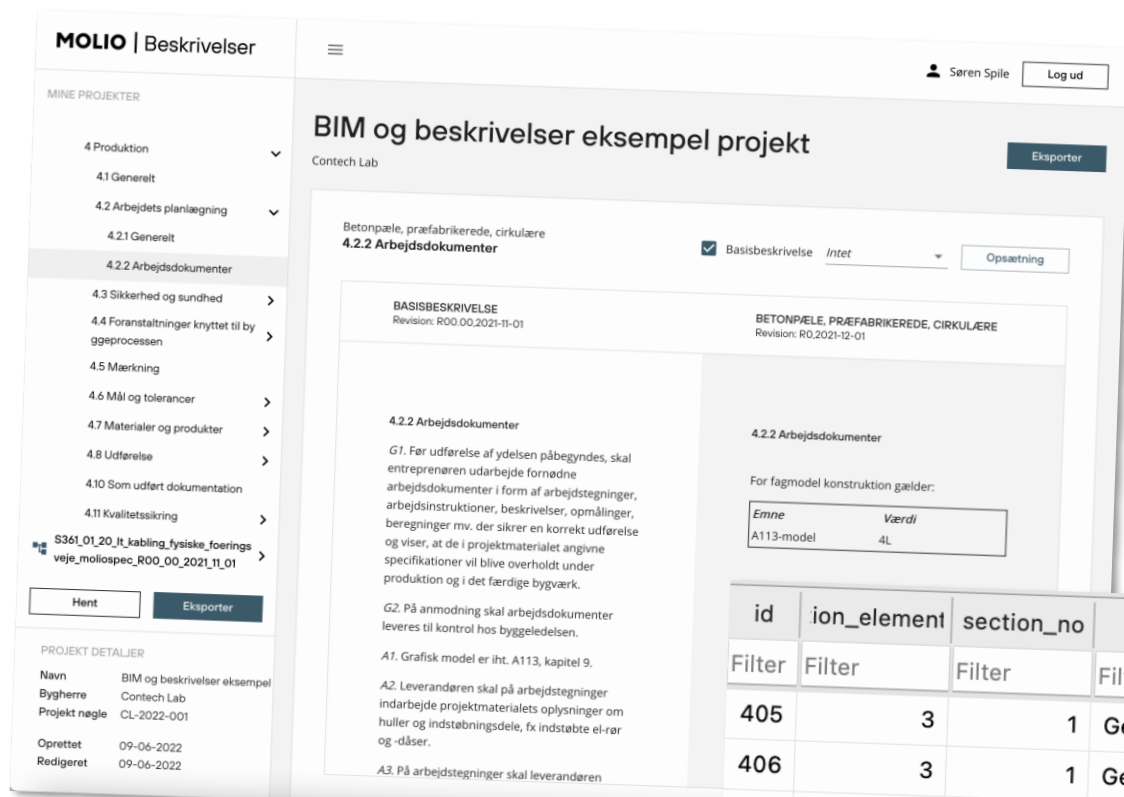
MOLIO | Beskrivelser

MINE PROJEKTER

4 Produktion
4.1 Generelt
4.2 Arbejdets planlægning
4.2.1 Generelt
4.2.2 Arbejdsdokumenter
4.3 Sikkerhed og sundhed
4.4 Foranstaltninger knyttet til byggeprocessen
4.5 Mærkning
4.6 Mål og tolerancer
4.7 Materialer og produkter
4.8 Udførelse
4.10 Som udført dokumentation
4.11 Kvalitetssikring
S361_01_20_lt_kabling_fysiske_foringsveje_moliospec_R00_00_2021_11_01

Hent
Eksporter

PROJEKT DETALJER
Navn BIM og beskrivelser eksempel
Bygherre Contech Lab
Projekt nøgle CL-2022-001
Oprettet 09-06-2022
Redigeret 09-06-2022

Søren Spile
Log ud

BIM og beskrivelser eksempel projekt
Contech Lab

Eksporter

Betonpæle, præfabrikerede, cirkulære
4.2.2 Arbejdsdokumenter

Basisbeskrivelse Intet
Opsætning

BASISBESKRIVELSE
Revision: R00.00,2021-11-01

BETONPÆLE, PRÆFABRIKEREDE, CIRKULÆRE
Revision: R0,2021-12-01

4.2.2 Arbejdsdokumenter

G1. Før udførelse af ydelsen påbegyndes, skal entreprenøren udarbejde fornødne arbejdsdokumenter i form af arbejdstegninger, arbejdsinstruktioner, beskrivelser, opmålinger, beregninger mv. der sikrer en korrekt udførelse og viser, at de i projektmaterialet angivne specifikationer vil blive overholdt under produktion og i det færdige bygværk.

G2. På anmodning skal arbejdsdokumenter leveres til kontrol hos byggeledelsen.

A1. Grafisk model er iht. A113, kapitel 9.

A2. Leverandøren skal på arbejdstegninger indarbejde projektmaterialets oplysninger om huller og indstøbningsdele, fx indstøbte el-rør og -dåser.

A3. På arbejdstegninger skal leverandøren

4.2.2 Arbejdsdokumenter

For fagmodel konstruktion gælder:

| Emne | Værdi |
|---|---|
| A113-model | 4L |

| id | ion_element | section_no | |
|---|---|---|---|
| Filter | Filter | Filter | Fil |
| 405 | 3 | 1 | Ge |
| 406 | 3 | 1 | Ge |